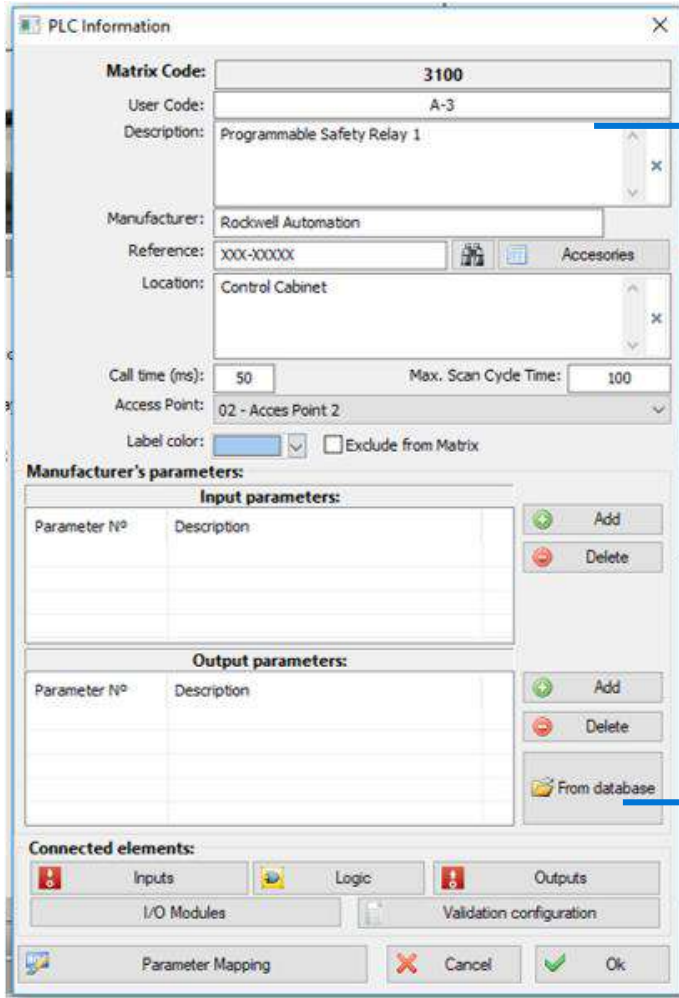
PLC Information

Matrix Code: 3100
User Code: A-3
Description: Programmable Safety Relay 1
Manufacturer: Rockwell Automation
Reference: XXX-XXXXX
Accesories
Location: Control Cabinet
Call time (ms): 50
Max. Scan Cycle Time: 100
Access Point: 02 - Acces Point 2
Label color:
Exclude from Matrix
Manufacturer's parameters:
Input parameters:

| Parameter Nº | Description |
|---|---|

Add
Delete
Output parameters:

| Parameter Nº | Description |
|---|---|

Add
Delete
From database
Connected elements:
Inputs
Logic
Outputs
I/O Modules
Validation configuration
Parameter Mapping
Cancel
Ok